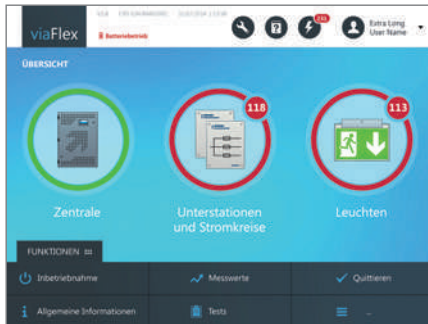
viaFlex

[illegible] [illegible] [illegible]

Batteriebetrieb

131

Extra Long User Name

ÜBERSICHT

118

113

Zentrale

Unterstationen und Stromkreise

Leuchten

FUNKTIONEN

Inbetriebnahme

Messwerte

Quittieren

Allgemeine Informationen

Tests